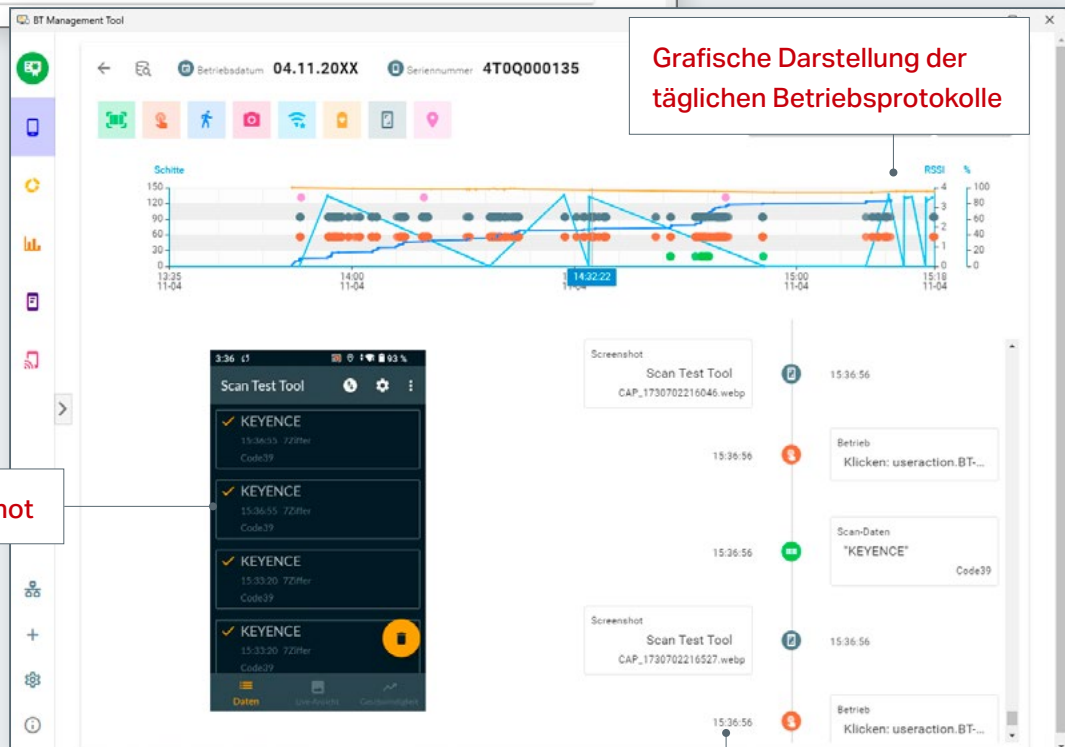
BT Management Tool

Betriebsdatum 04.11.20XX Seriennummer 4T0Q000135

Grafische Darstellung der täglichen Betriebsprotokolle

Schitte
RSSI %
150
120
90
60
30
0
4
3
2
1
0
100
80
60
40
20
0
13:35 11-04
14:00 11-04
14:32:22
15:00 11-04
15:18 11-04

3:36 93 %
Scan Test Tool
KEYENCE
15:36:55 7Ziffer
Code39
KEYENCE
15:36:55 7Ziffer
Code39
KEYENCE
15:33:20 7Ziffer
Code39
KEYENCE
15:33:20 7Ziffer
Code39
Daten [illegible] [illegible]

hot

Screenshot
Scan Test Tool
CAP_1730702216046.webp
15:36:56

15:36:56
Betrieb
Klicken: useraction.BT-...

15:36:56
Scan-Daten
"KEYENCE"
Code39

Screenshot
Scan Test Tool
CAP_1730702216527.webp
15:36:56

15:36:56
Betrieb
Klicken: useraction.BT-...